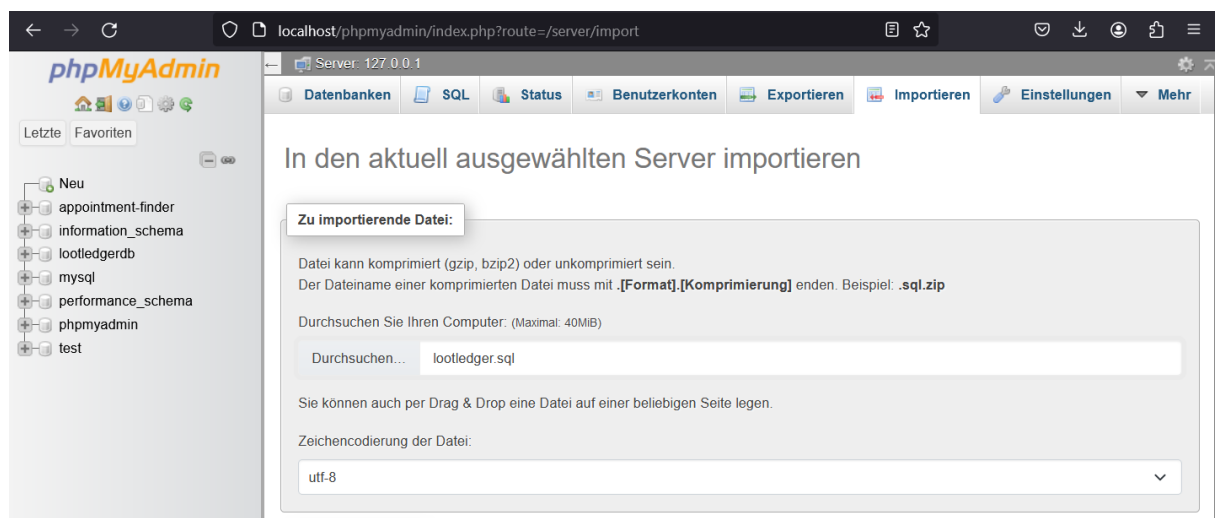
localhost/phpmyadmin/index.php?route=/server/import

phpMyAdmin

Letzte Favoriten

Neu
appointment-finder
information_schema
lootledgerdb
mysql
performance_schema
phpmyadmin
test

Server: 127.0.0.1

Datenbanken SQL Status Benutzerkonten Exportieren Importieren Einstellungen Mehr

In den aktuell ausgewählten Server importieren

Zu importierende Datei:

Datei kann komprimiert (gzip, bzip2) oder unkomprimiert sein.
Der Dateiname einer komprimierten Datei muss mit **.[Format].[Komprimierung]** enden. Beispiel: **.sql.zip**

Durchsuchen Sie Ihren Computer: (Maximal: 40MiB)

Durchsuchen... lootledger.sql

Sie können auch per Drag & Drop eine Datei auf einer beliebigen Seite legen.

Zeichencodierung der Datei:

utf-8